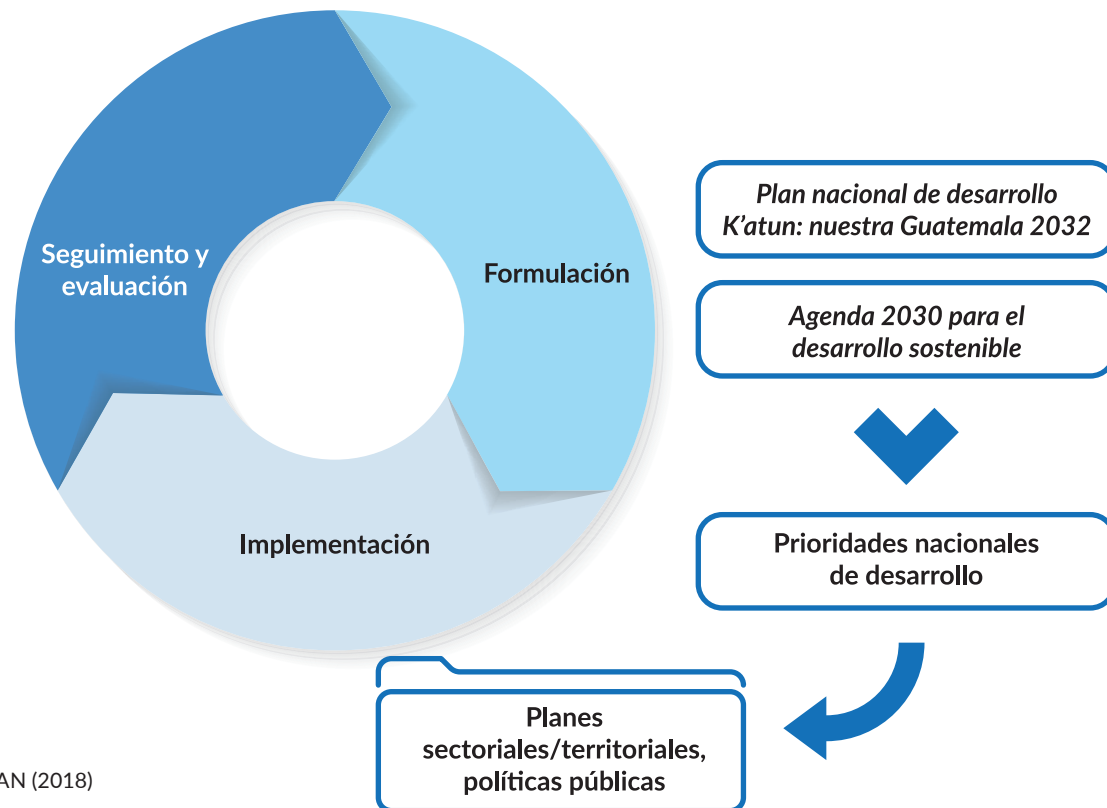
Seguimiento y evaluación

Formulación

Implementación

Plan nacional de desarrollo K'atun: nuestra Guatemala 2032

Agenda 2030 para el desarrollo sostenible

Prioridades nacionales de desarrollo

Planes sectoriales/territoriales, políticas públicas

AN (2018)